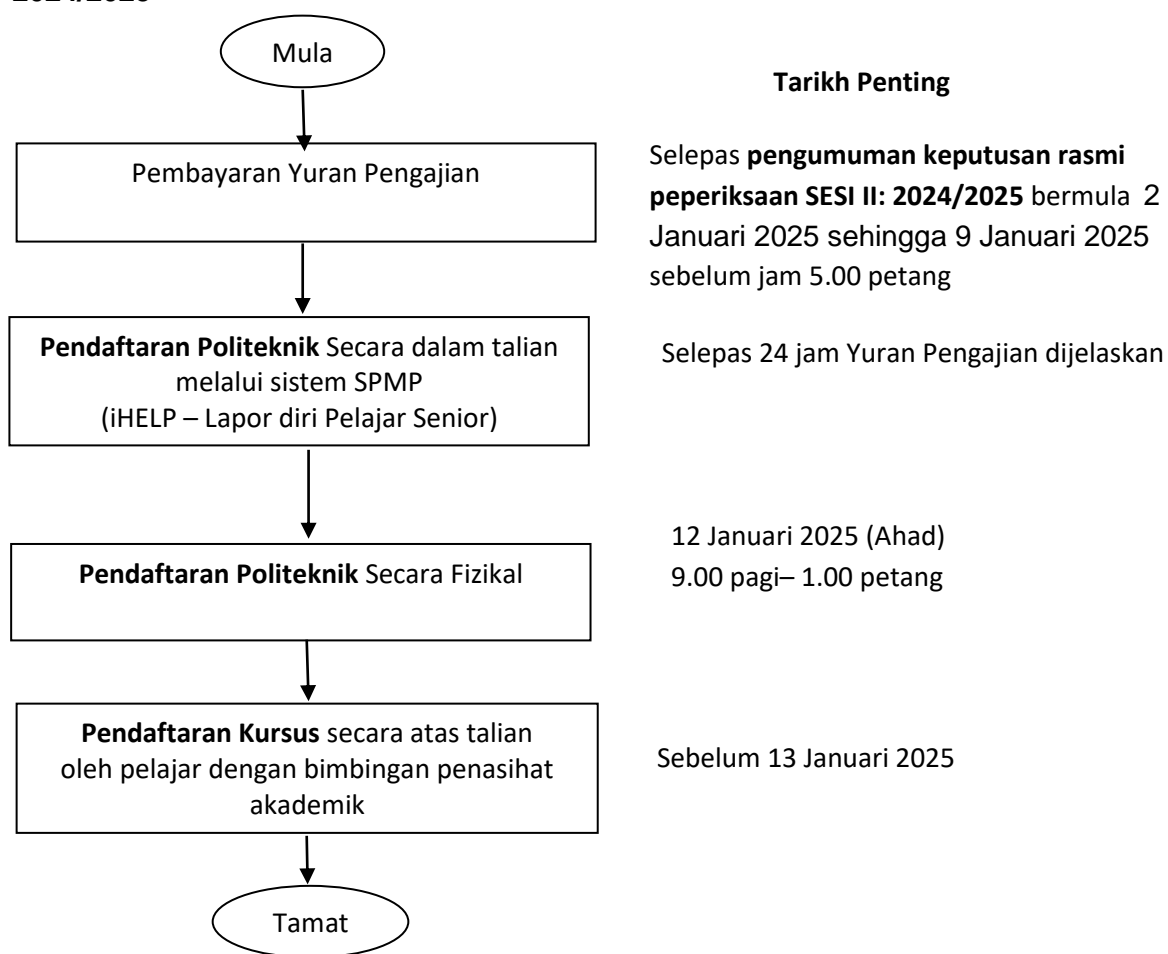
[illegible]

Mula

Tarikh Penting

Pembayaran Yuran Pengajian

Selepas **pengumuman keputusan rasmi peperiksaan SESI II: 2024/2025** bermula 2 Januari 2025 sehingga 9 Januari 2025 sebelum jam 5.00 petang

**Pendaftaran Politeknik** Secara dalam talian melalui sistem SPMP (iHELP – Lapor diri Pelajar Senior)

Selepas 24 jam Yuran Pengajian dijelaskan

**Pendaftaran Politeknik** Secara Fizikal

12 Januari 2025 (Ahad)
9.00 pagi– 1.00 petang

**Pendaftaran Kursus** secara atas talian oleh pelajar dengan bimbingan penasihat akademik

Sebelum 13 Januari 2025

Tamat